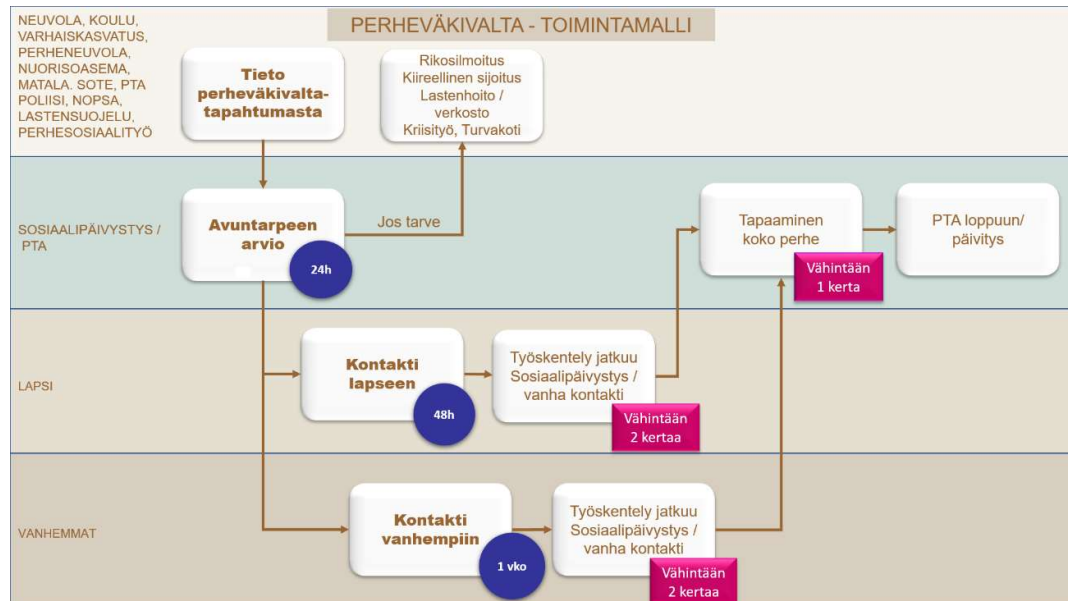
PERHEVÄKIVALTA - TOIMINTAMALLI

NEUVOLA, KOULU, VARHAISKASVATUS, PERHENEUVOLA, NUORISOASEMA, MATALA. SOTE, PTA POLIISI, NOPSA, LASTENSUOJELU, PERHESOSIAALITYÖ

Tieto perheväkivaltatapahtumasta

Rikosilmoitus
Kiireellinen sijoitus
Lastenhoito / verkosto
Kriisityö, Turvakoti

SOSIAALIPÄIVYSTYS / PTA

Avuntarpeen arvio

24h

Jos tarve

Tapaaminen koko perhe

Vähintään 1 kerta

PTA loppuun/ päivitys

LAPSI

Kontakti lapseen

48h

Työskentely jatkuu
Sosiaalipäivystys / vanha kontakti

Vähintään 2 kertaa

VANHEMMAT

Kontakti vanhempiin

1 vko

Työskentely jatkuu
Sosiaalipäivystys / vanha kontakti

Vähintään 2 kertaa